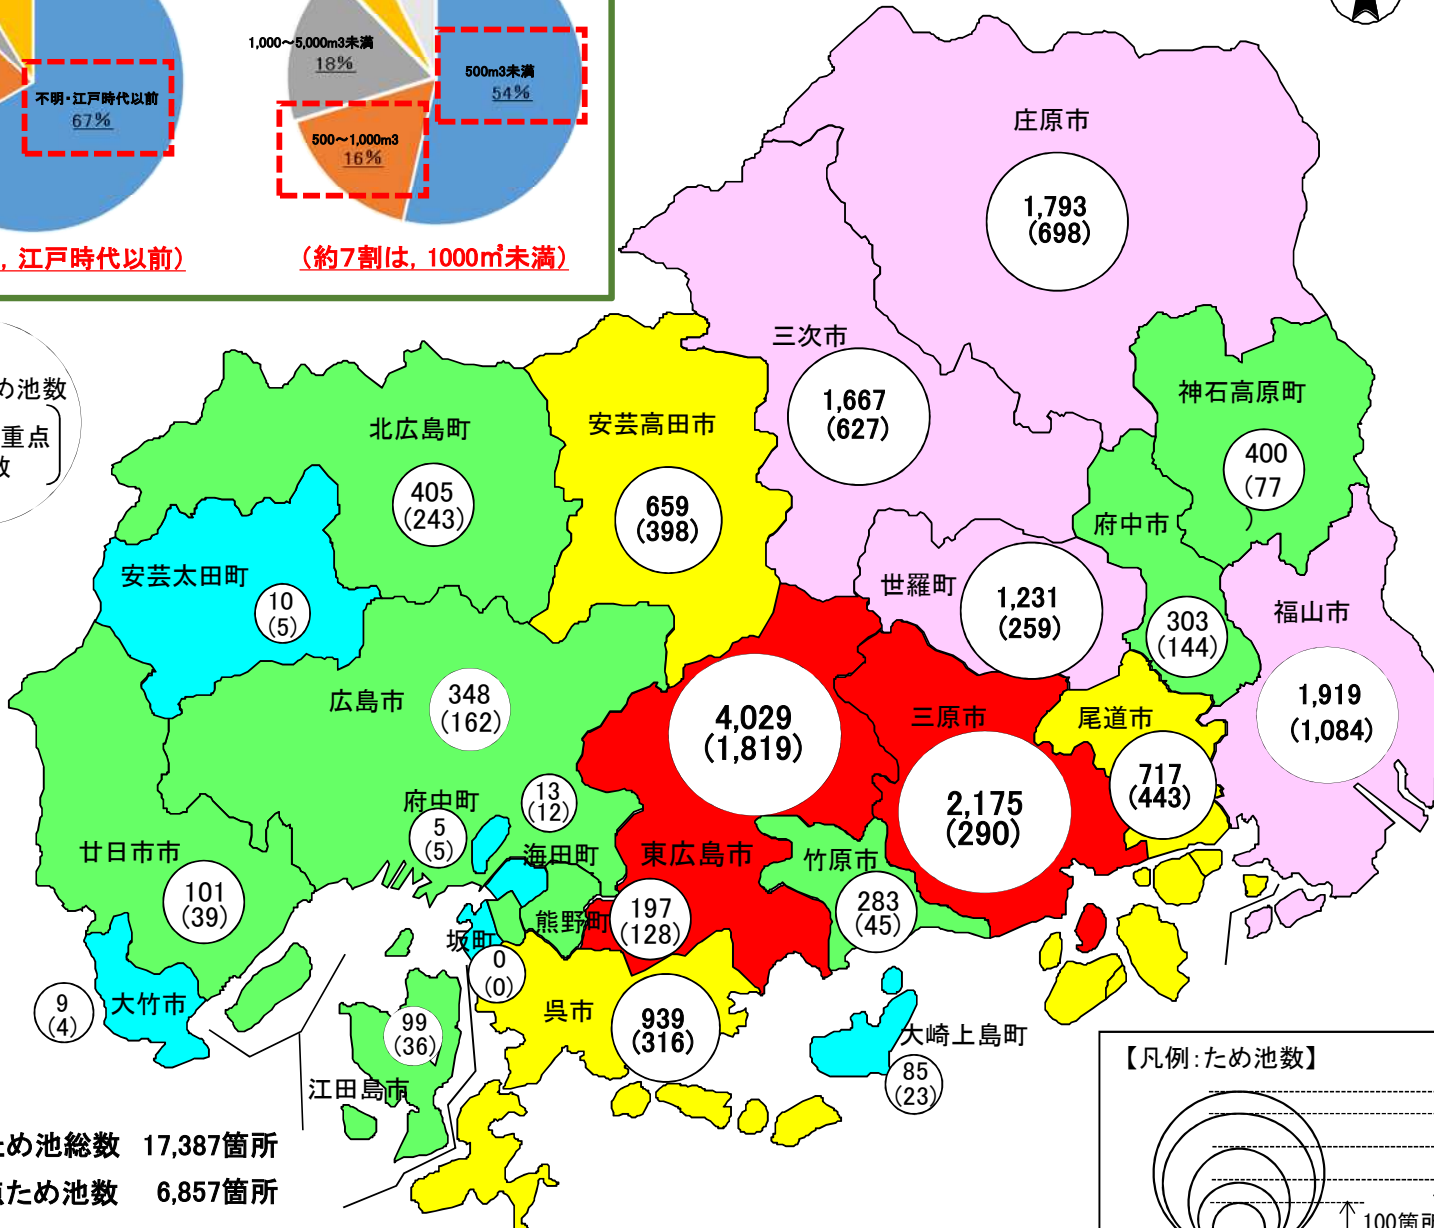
1,000～5,000m3未満
18%

不明・江戸時代以前
67%

500m3未満
54%

500～1,000m3
16%

，江戸時代以前）

（約7割は，1000㎥未満）

の池数
重点
数

庄原市
1,793
(698)

三次市
1,667
(627)

神石高原町
400
(77

北広島町
405
(243)

安芸高田市
659
(398)

府中市

安芸太田町
10
(5)

世羅町
1,231
(259)

303
(144)

福山市
1,919
(1,084)

広島市
348
(162)

4,029
(1,819)

三原市

尾道市

717
(443)

2,175
(290)

府中町
5
(5)

13
(12)

廿日市市
101
(39)

海田町

東広島市

竹原市

283
(45)

熊野町
197
(128)

坂町
0
(0)

9
(4)

大竹市

呉市
939
(316)

99
(36)

大崎上島町

85
(23)

江田島市

め池総数 17,387箇所
ため池数 6,857箇所

【凡例：ため池数】

100箇